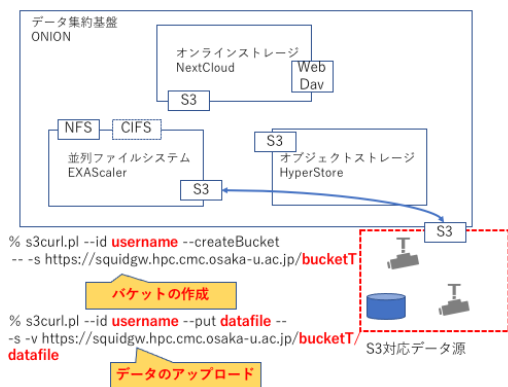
データ集約基盤
ONION

オンラインストレージ
NextCloud

Web
Dav

S3

NFS

CIFS

並列ファイルシステム
EXAScaler

S3

S3

オブジェクトストレージ
HyperStore

S3

% s3curl.pl --id username --createBucket -- -s https://squidgw.hpc.cmc.osaka-u.ac.jp/bucketT

バケットの作成

% s3curl.pl --id username --put datafile -- -s -v https://squidgw.hpc.cmc.osaka-u.ac.jp/bucketT/datafile

データのアップロード

S3対応データ源